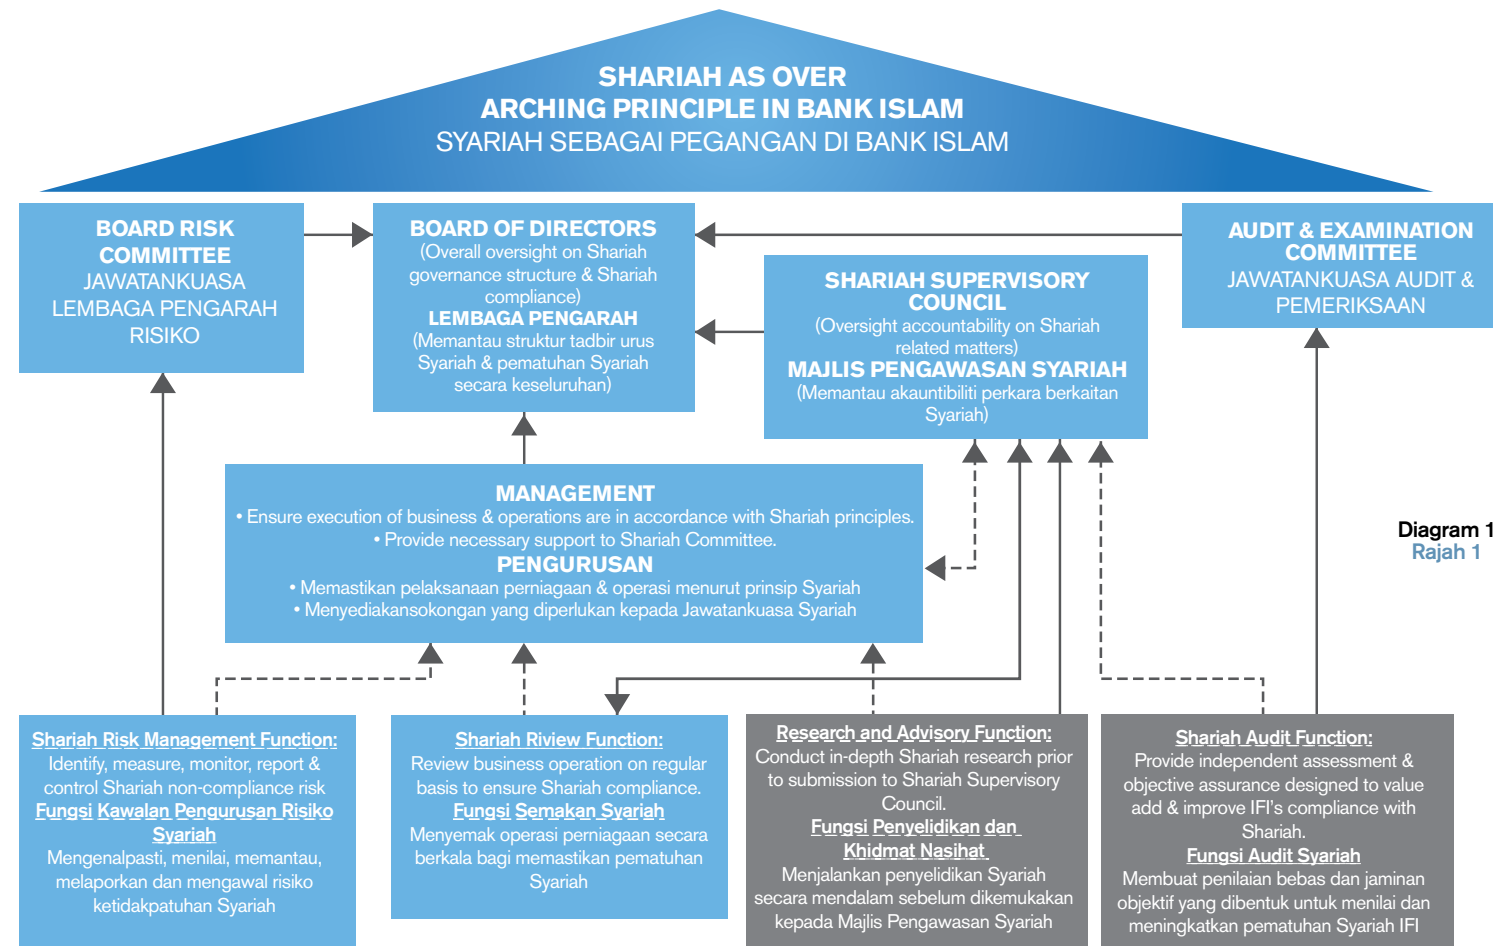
SHARIAH AS OVER ARCHING PRINCIPLE IN BANK ISLAM
SYARIAH SEBAGAI PEGANGAN DI BANK ISLAM

BOARD RISK COMMITTEE
JAWATANKUASA LEMBAGA PENGARAH RISIKO

BOARD OF DIRECTORS
(Overall oversight on Shariah governance structure & Shariah compliance)
LEMBAGA PENGARAH
(Memantau struktur tadbir urus Syariah & pematuhan Syariah secara keseluruhan)

SHARIAH SUPERVISORY COUNCIL
(Oversight accountability on Shariah related matters)
MAJLIS PENGAWASAN SYARIAH
(Memantau akauntibiliti perkara berkaitan Syariah)

AUDIT & EXAMINATION COMMITTEE
JAWATANKUASA AUDIT & PEMERIKSAAN

MANAGEMENT
• Ensure execution of business & operations are in accordance with Shariah principles.
• Provide necessary support to Shariah Committee.
PENGURUSAN
• Memastikan pelaksanaan perniagaan & operasi menurut prinsip Syariah
• Menyediakansokongan yang diperlukan kepada Jawatankuasa Syariah

Diagram 1
Rajah 1

Shariah Risk Management Function:
Identify, measure, monitor, report & control Shariah non-compliance risk
Fungsi Kawalan Pengurusan Risiko Syariah
Mengenalpasti, menilai, memantau, melaporkan dan mengawal risiko ketidakpatuhan Syariah

Shariah Riview Function:
Review business operation on regular basis to ensure Shariah compliance.
Fungsi Semakan Syariah
Menyemak operasi perniagaan secara berkala bagi memastikan pematuhan Syariah

Research and Advisory Function:
Conduct in-depth Shariah research prior to submission to Shariah Supervisory Council.
Fungsi Penyelidikan dan Khidmat Nasihat
Menjalankan penyelidikan Syariah secara mendalam sebelum dikemukakan kepada Majlis Pengawasan Syariah

Shariah Audit Function:
Provide independent assessment & objective assurance designed to value add & improve IFI's compliance with Shariah.
Fungsi Audit Syariah
Membuat penilaian bebas dan jaminan objektif yang dibentuk untuk menilai dan meningkatkan pematuhan Syariah IFI